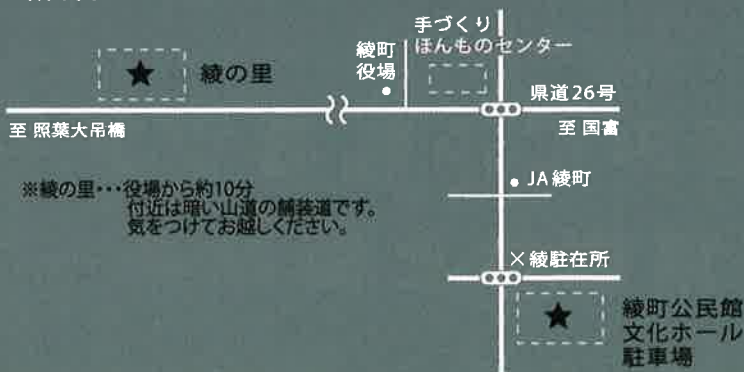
手づくり
ほんものセンター

綾町
役場

綾の里

県道26号

至 照葉大吊橋

至 国富

※綾の里・・・役場から約10分
付近は暗い山道の舗装道です。
気をつけてお越しください。

JA綾町

×綾駐在所

綾町公民館
文化ホール
駐車場